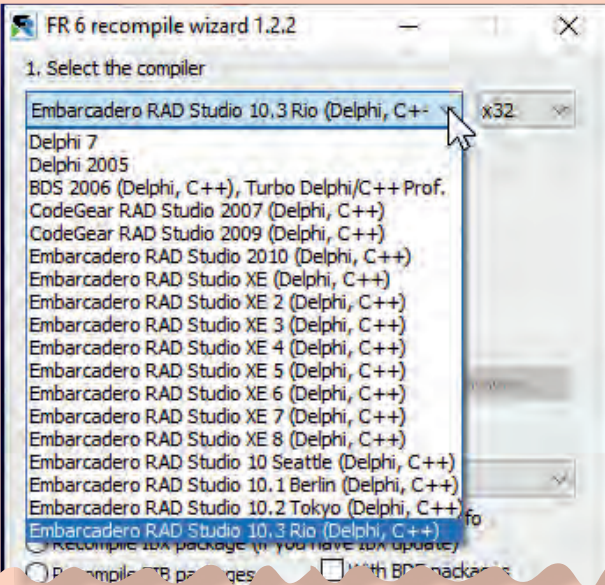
FR 6 recompile wizard 1.2.2

1. Select the compiler

Embarcadero RAD Studio 10.3 Rio (Delphi, C+-

x32

Delphi 7
Delphi 2005
BDS 2006 (Delphi, C++), Turbo Delphi/C++ Prof.
CodeGear RAD Studio 2007 (Delphi, C++)
CodeGear RAD Studio 2009 (Delphi, C++)
Embarcadero RAD Studio 2010 (Delphi, C++)
Embarcadero RAD Studio XE (Delphi, C++)
Embarcadero RAD Studio XE 2 (Delphi, C++)
Embarcadero RAD Studio XE 3 (Delphi, C++)
Embarcadero RAD Studio XE 4 (Delphi, C++)
Embarcadero RAD Studio XE 5 (Delphi, C++)
Embarcadero RAD Studio XE 6 (Delphi, C++)
Embarcadero RAD Studio XE 7 (Delphi, C++)
Embarcadero RAD Studio XE 8 (Delphi, C++)
Embarcadero RAD Studio 10 Seattle (Delphi, C++)
Embarcadero RAD Studio 10.1 Berlin (Delphi, C++)
Embarcadero RAD Studio 10.2 Tokyo (Delphi, C++)
Embarcadero RAD Studio 10.3 Rio (Delphi, C++)

fo

Recompile IBX package (if you have IBX update)

R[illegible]compile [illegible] pa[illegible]ges

With BDE packa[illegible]s